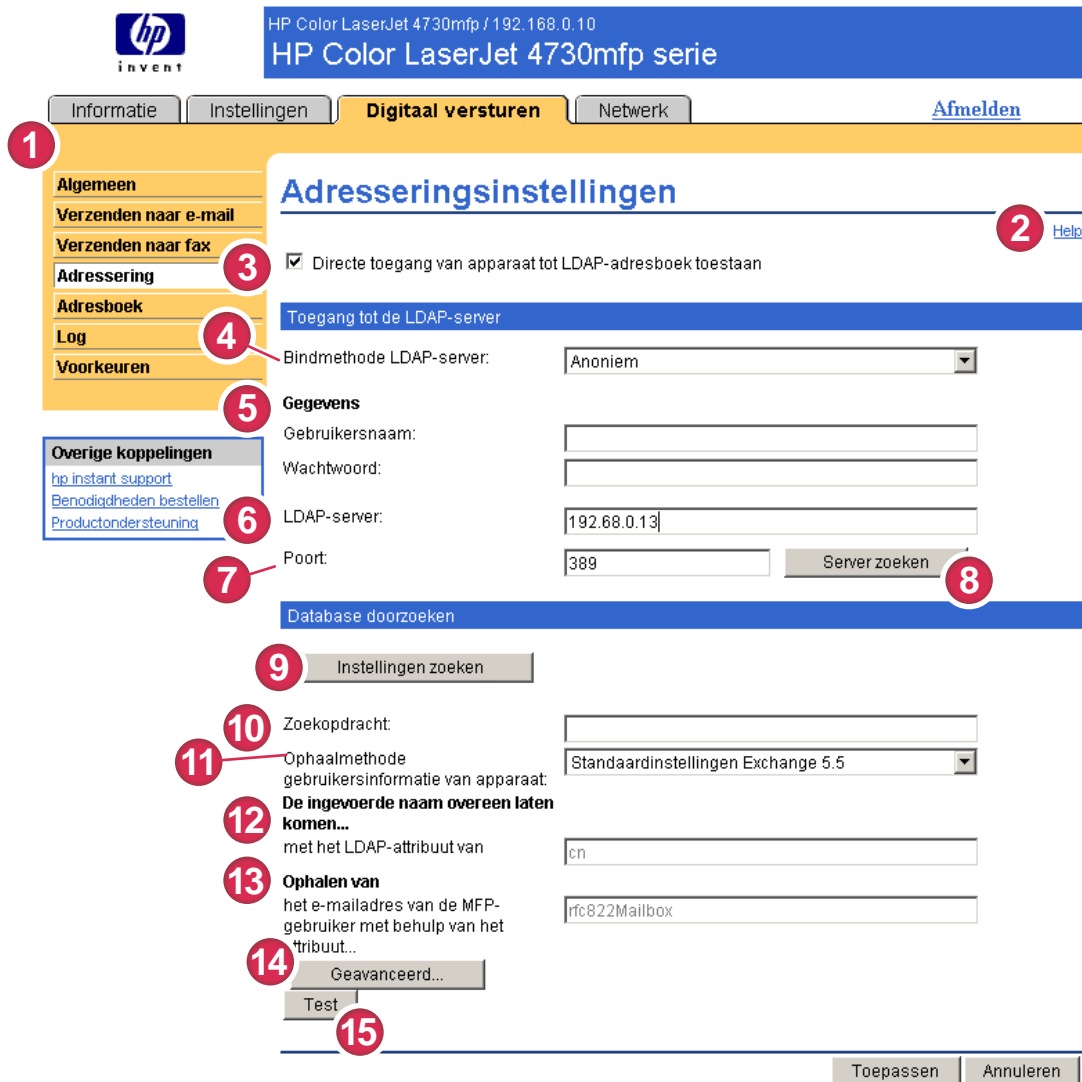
invent

HP Color LaserJet 4730mfp / 192.168.0.10
HP Color LaserJet 4730mfp serie

Informatie | Instellingen | Digitaal versturen | Netwerk | Afmelden

1

Algemeen
Verzenden naar e-mail
Verzenden naar fax
Adressering
Adresboek
Log
Voorkeuren

Overige koppelingen
hp instant support
Benodigdheden bestellen
Productondersteuning

Adresseringsinstellingen

2 Help

3 ☑ Directe toegang van apparaat tot LDAP-adresboek toestaan

Toegang tot de LDAP-server

4 Bindmethode LDAP-server: Anoniem

5 Gegevens
Gebruikersnaam:
Wachtwoord:

6 LDAP-server: 192.68.0.13

7 Poort: 389 Server zoeken 8

Database doorzoeken

9 Instellingen zoeken

10 Zoekopdracht:

11 Ophaalmethode gebruikersinformatie van apparaat: Standaardinstellingen Exchange 5.5

12 De ingevoerde naam overeen laten komen...
met het LDAP-attribuut van cn

13 Ophalen van
het e-mailadres van de MFP-gebruiker met behulp van het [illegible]ttribuut... rfc822Mailbox

14 Geavanceerd...

Test

15

Toepassen Annuleren